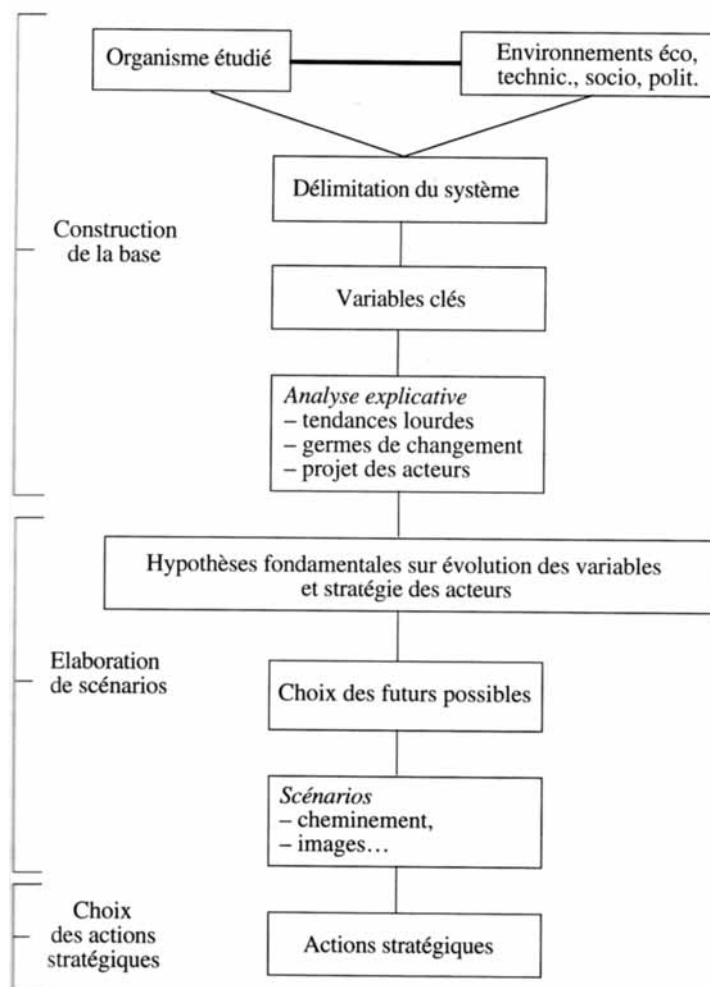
Organisme étudié

Environnements éco, technic., socio, polit.

Construction de la base

Délimitation du système

Variables clés

*Analyse explicative*
– tendances lourdes
– germes de changement
– projet des acteurs

Elaboration de scénarios

Hypothèses fondamentales sur évolution des variables et stratégie des acteurs

Choix des futurs possibles

*Scénarios*
– cheminement,
– images…

Choix des actions stratégiques

Actions stratégiques